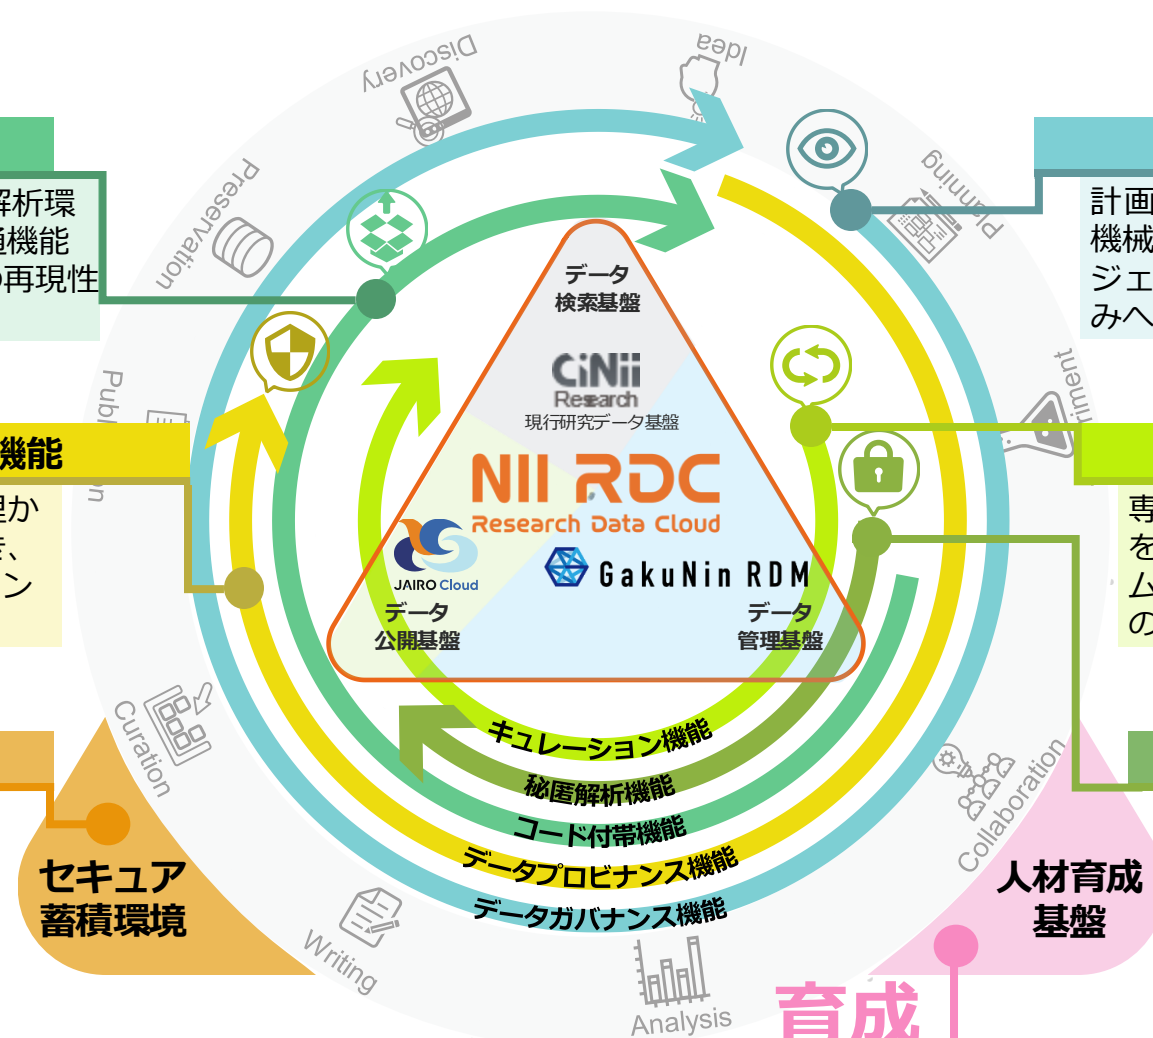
Discovery
Idea
Planning
Experiment
Collaboration
Analysis
Writing
Curation
Publication
Preservation

解析環
通機能
の再現性

計画
機械
ジェ
みへ

機能
理か
法、
ョン

専
を
ム
の

データ
検索基盤

CiNii
Research
現行研究データ基盤

NII RDC
Research Data Cloud

JAIRO Cloud
データ
公開基盤

GakuNin RDM
データ
管理基盤

キュレーション機能
秘匿解析機能
コード付帯機能
データプロビナンス機能
データガバナンス機能

セキュア
蓄積環境

人材育成
基盤

育成